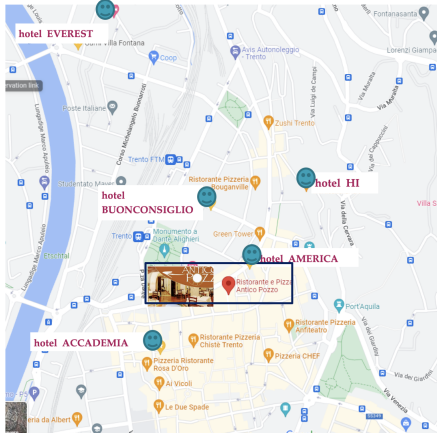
hotel EVEREST
Santa Villa Fontana
Fontanasanta
Lorenzi Giampa
Avis Autonoleggio - Trento
Coop
Poste Italiane
Zushi Trento
Lungadige Marco Apuleio
Corso Michelangelo Buonarroti
Via Luigi de Campi
Via Muredei
Via Marighetto
Via dei Cappuccini
Trento FTM
Ristorante Pizzeria Bouganville
hotel HI
Sottopasso Mose
hotel BUONCONSIGLIO
Monumento a Dante Alighieri
Green Tower
Trento
hotel AMERICA
Via della Cervara
Ospital
Ristorante e Pizzeria Antico Pozzo
PortAquila
Ristorante Pizzeria Anfiteatro
hotel ACCADEMIA
Ristorante Pizzeria Chistè Trento
Pizzeria Ristorante Rosa D'Oro
Pizzeria CHEF
Ai Vicoli
Le Due Spade
Via dei Giardini
Via del Giardino
Via Venezia
Pizzeria da Albert